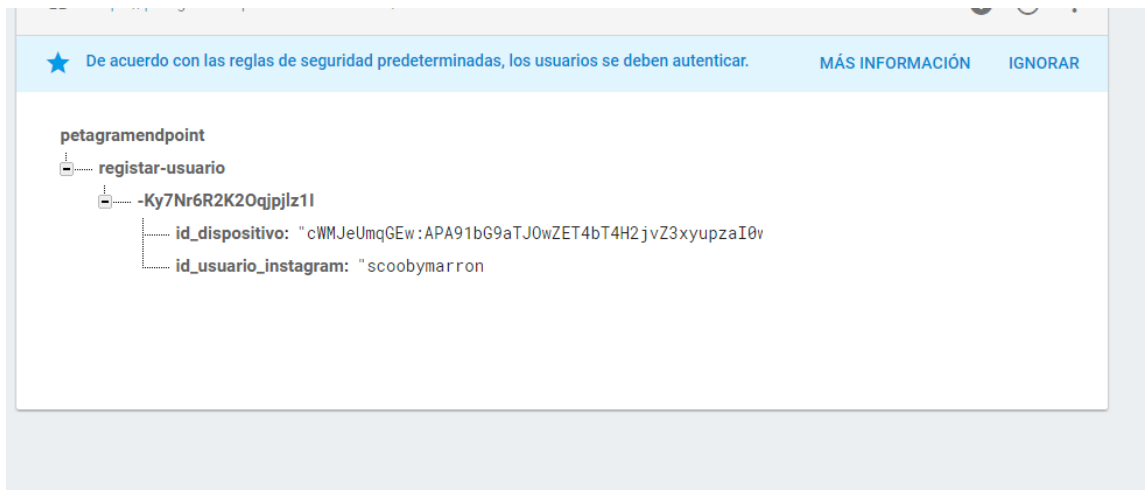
De acuerdo con las reglas de seguridad predeterminadas, los usuarios se deben autenticar.

MÁS INFORMACIÓN

IGNORAR

petagramendpoint

registar-usuario

-Ky7Nr6R2K2Oqjpjlz1l

id_dispositivo: "cWMJeUmqGEw:APA91bG9aTJOwZET4bT4H2jvZ3xyupzaI0v

id_usuario_instagram: "scoobymarron